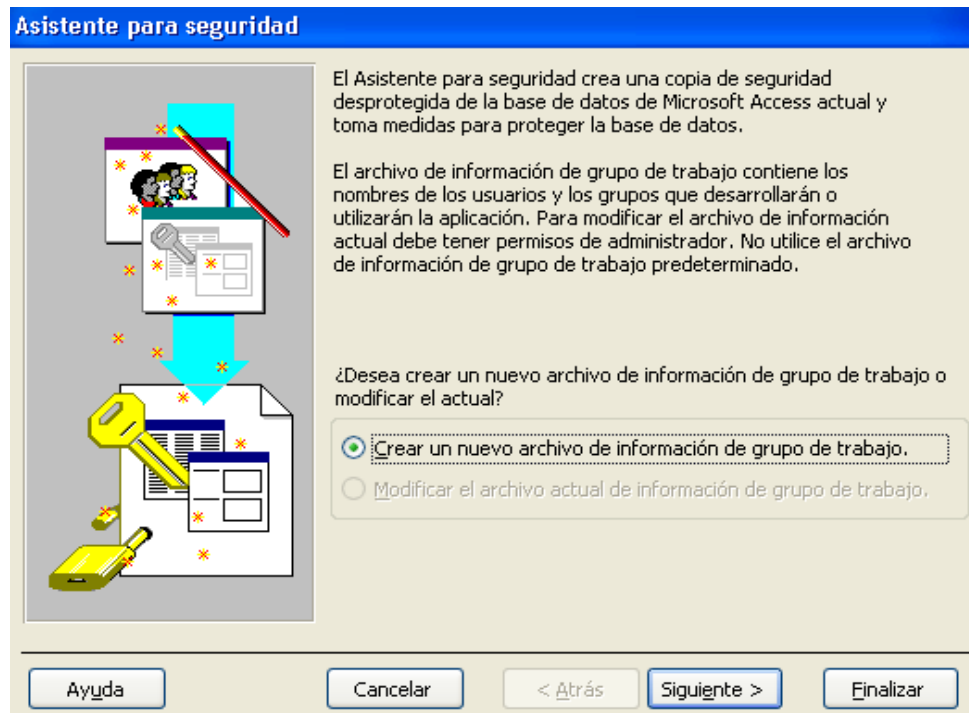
Asistente para seguridad

El Asistente para seguridad crea una copia de seguridad desprotegida de la base de datos de Microsoft Access actual y toma medidas para proteger la base de datos.

El archivo de información de grupo de trabajo contiene los nombres de los usuarios y los grupos que desarrollarán o utilizarán la aplicación. Para modificar el archivo de información actual debe tener permisos de administrador. No utilice el archivo de información de grupo de trabajo predeterminado.

¿Desea crear un nuevo archivo de información de grupo de trabajo o modificar el actual?

Crear un nuevo archivo de información de grupo de trabajo.

Modificar el archivo actual de información de grupo de trabajo.

Ayuda

Cancelar

< Atrás

Siguiente >

Finalizar